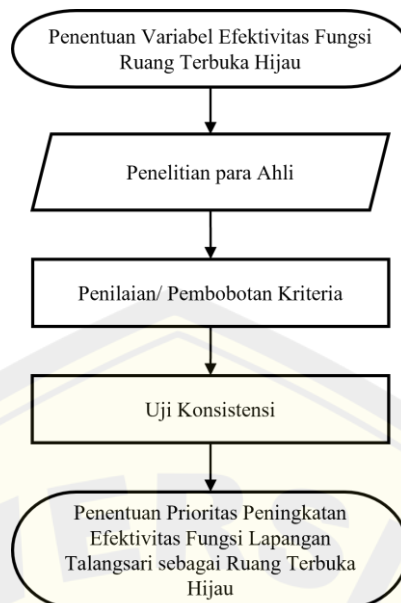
Penentuan Variabel Efektivitas Fungsi Ruang Terbuka Hijau

Penelitian para Ahli

Penilaian/ Pembobotan Kriteria

Uji Konsistensi

Penentuan Prioritas Peningkatan Efektivitas Fungsi Lapangan Talangsari sebagai Ruang Terbuka Hijau